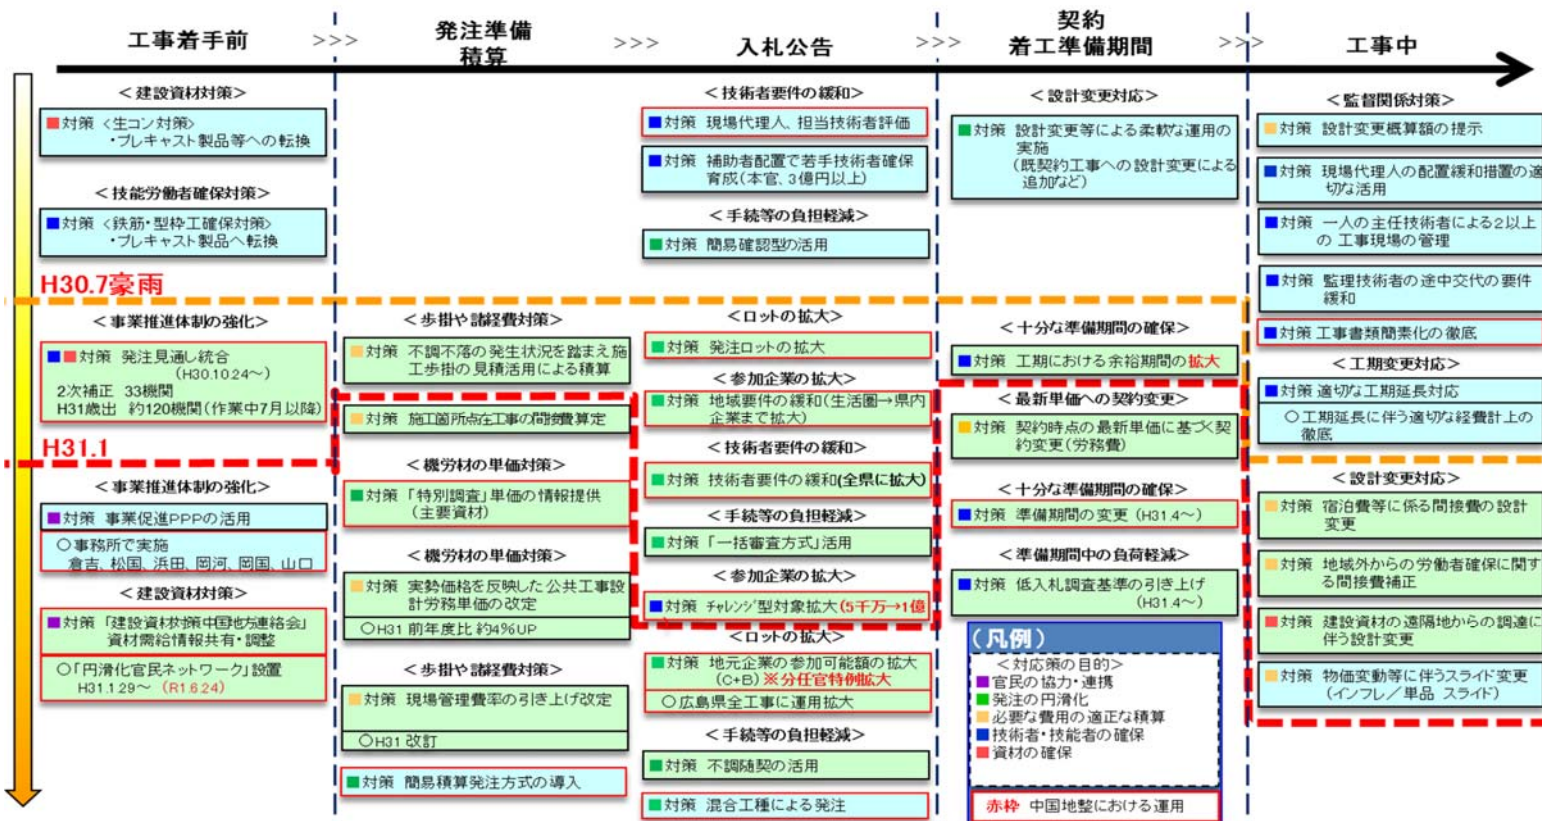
工事着手前 >>> 発注準備 積算 >>> 入札公告 >>> 契約 着工準備期間 >>> 工事中

＜建設資材対策＞
■対策 〈生コン対策〉 ・プレキャスト製品等への転換

＜技能労働者確保対策＞
■対策 〈鉄筋・型枠工確保対策〉 ・プレキャスト製品へ転換

H30.7豪雨

＜事業推進体制の強化＞
■■対策 発注見通し統合 （H30.10.24～） 2次補正 33機関 H31歳出 約120機関（作業中7月以降）

H31.1

＜事業推進体制の強化＞
■対策 事業促進PPPの活用
○事務所で実施 倉吉、松江、浜田、岡山、岡山、山口

＜建設資材対策＞
■対策 「建設資材対策中国地方連絡会」資材需給情報共有・調整
○「円滑化官民ネットワーク」設置 H31.1.29～ （R1.6.24）

＜歩掛や諸経費対策＞
■対策 不調不落の発生状況を踏まえ施工歩掛の見積活用による積算
■対策 施工箇所点在工事の間接費算定

＜機労材の単価対策＞
■対策 「特別調査」単価の情報提供 （主要資材）

＜機労材の単価対策＞
■対策 実勢価格を反映した公共工事設計労務単価の改定
○H31 前年度比 約4%UP

＜歩掛や諸経費対策＞
■対策 現場管理費率の引き上げ改定
○H31 改訂
■対策 簡易積算発注方式の導入

＜技術者要件の緩和＞
■対策 現場代理人、担当技術者評価
■対策 補助者配置で若手技術者確保育成（本官、3億円以上）

＜手続等の負担軽減＞
■対策 簡易確認型の活用

＜ロットの拡大＞
■対策 発注ロットの拡大

＜参加企業の拡大＞
■対策 地域要件の緩和（生活圏→県内企業まで拡大）

＜技術者要件の緩和＞
■対策 技術者要件の緩和(全県に拡大)

＜手続等の負担軽減＞
■対策 「一括審査方式」活用

＜参加企業の拡大＞
■対策 チャレンジ型対象拡大（5千万→1億

＜ロットの拡大＞
■対策 地元企業の参加可能額の拡大 (C+B) ※分任官特例拡大
○広島県全工事に運用拡大

＜手続等の負担軽減＞
■対策 不調随契の活用
■対策 混合工種による発注

＜設計変更対応＞
■対策 設計変更等による柔軟な運用の実施 （既契約工事への設計変更による追加など）

＜十分な準備期間の確保＞
■対策 工期における余裕期間の拡大

＜最新単価への契約変更＞
■対策 契約時点の最新単価に基づく契約変更（労務費）

＜十分な準備期間の確保＞
■対策 準備期間の変更 （H31.4～）

＜準備期間中の負荷軽減＞
■対策 低入札調査基準の引き上げ （H31.4～）

（凡例）
＜対応策の目的＞
■官民の協力・連携
■発注の円滑化
■必要な費用の適正な積算
■技術者・技能者の確保
■資材の確保
赤枠 中国地整における運用

＜監督関係対策＞
■対策 設計変更概算額の提示
■対策 現場代理人の配置緩和措置の適切な活用
■対策 一人の主任技術者による2以上の 工事現場の管理
■対策 監理技術者の途中交代の要件緩和
■対策 工事書類簡素化の徹底

＜工期変更対応＞
■対策 適切な工期延長対応
○工期延長に伴う適切な経費計上の徹底

＜設計変更対応＞
■対策 宿泊費等に係る間接費の設計変更
■対策 地域外からの労働者確保に関する間接費補正
■対策 建設資材の遠隔地からの調達に伴う設計変更
■対策 物価変動等に伴うスライド変更 （インフレ／単品 スライド）